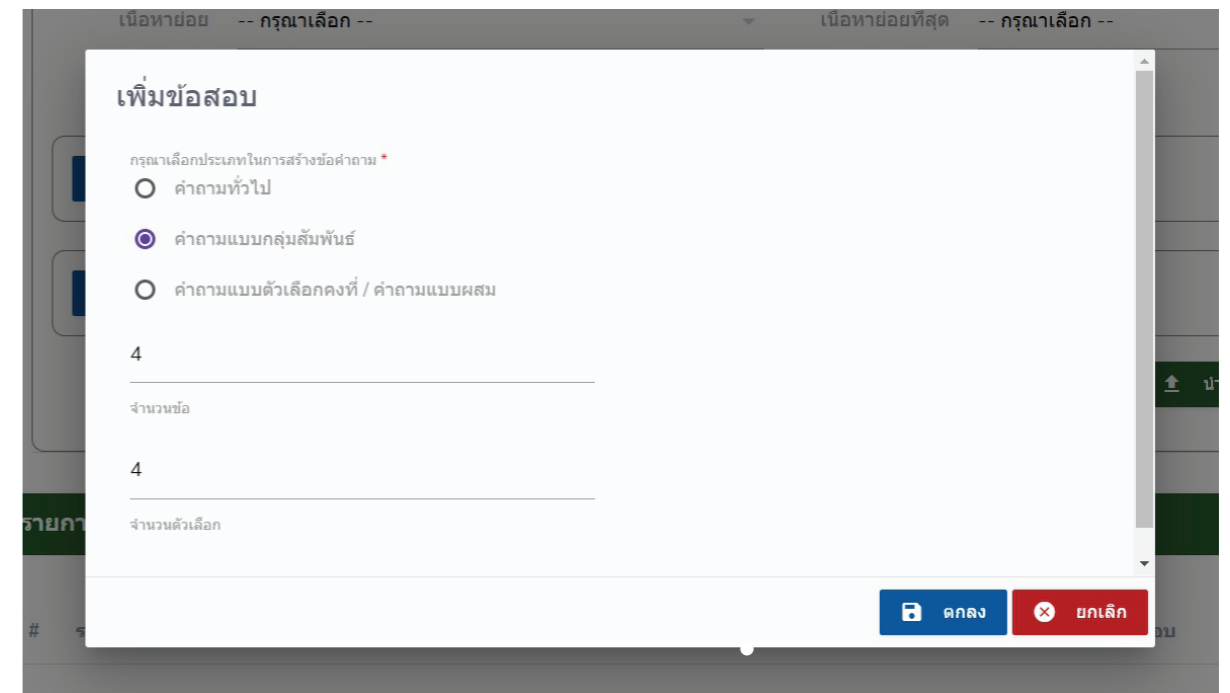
เนื้อหาย่อย -- กรุณาเลือก --
เนื้อหาย่อยที่สุด -- กรุณาเลือก --

เพิ่มข้อสอบ

กรุณาเลือกประเภทในการสร้างข้อคำถาม *
คำถามทั่วไป
คำถามแบบกลุ่มสัมพันธ์
คำถามแบบตัวเลือกคงที่ / คำถามแบบผสม

4
จำนวนข้อ

4
จำนวนตัวเลือก

ตกลง
ยกเลิก

รายกา
#
น่
อบ